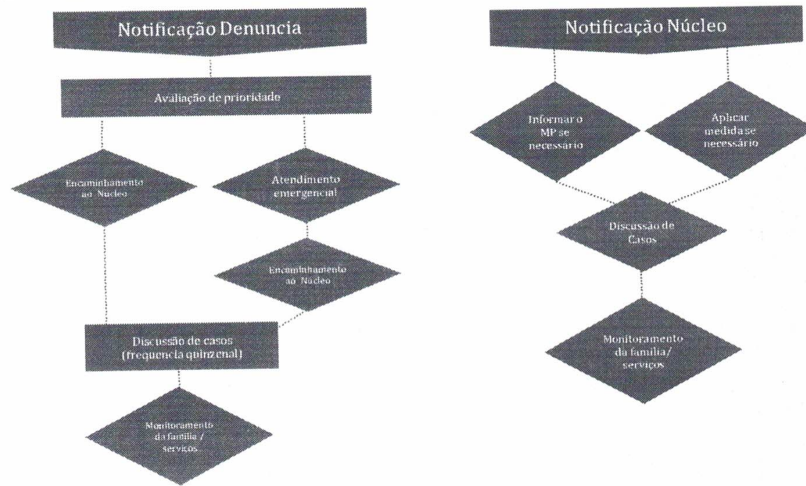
Notificação Denuncia

Avaliação de prioridade

Encaminhamento ao Núcleo

Atendimento emergencial

Encaminhamento ao Núcleo

Discussão de casos (frequencia quinzenal)

Monitoramento da família / serviços

Notificação Núcleo

Informar o MP se necessário

Aplicar medida se necessário

Discussão de Casos

Monitoramento da família/ serviços